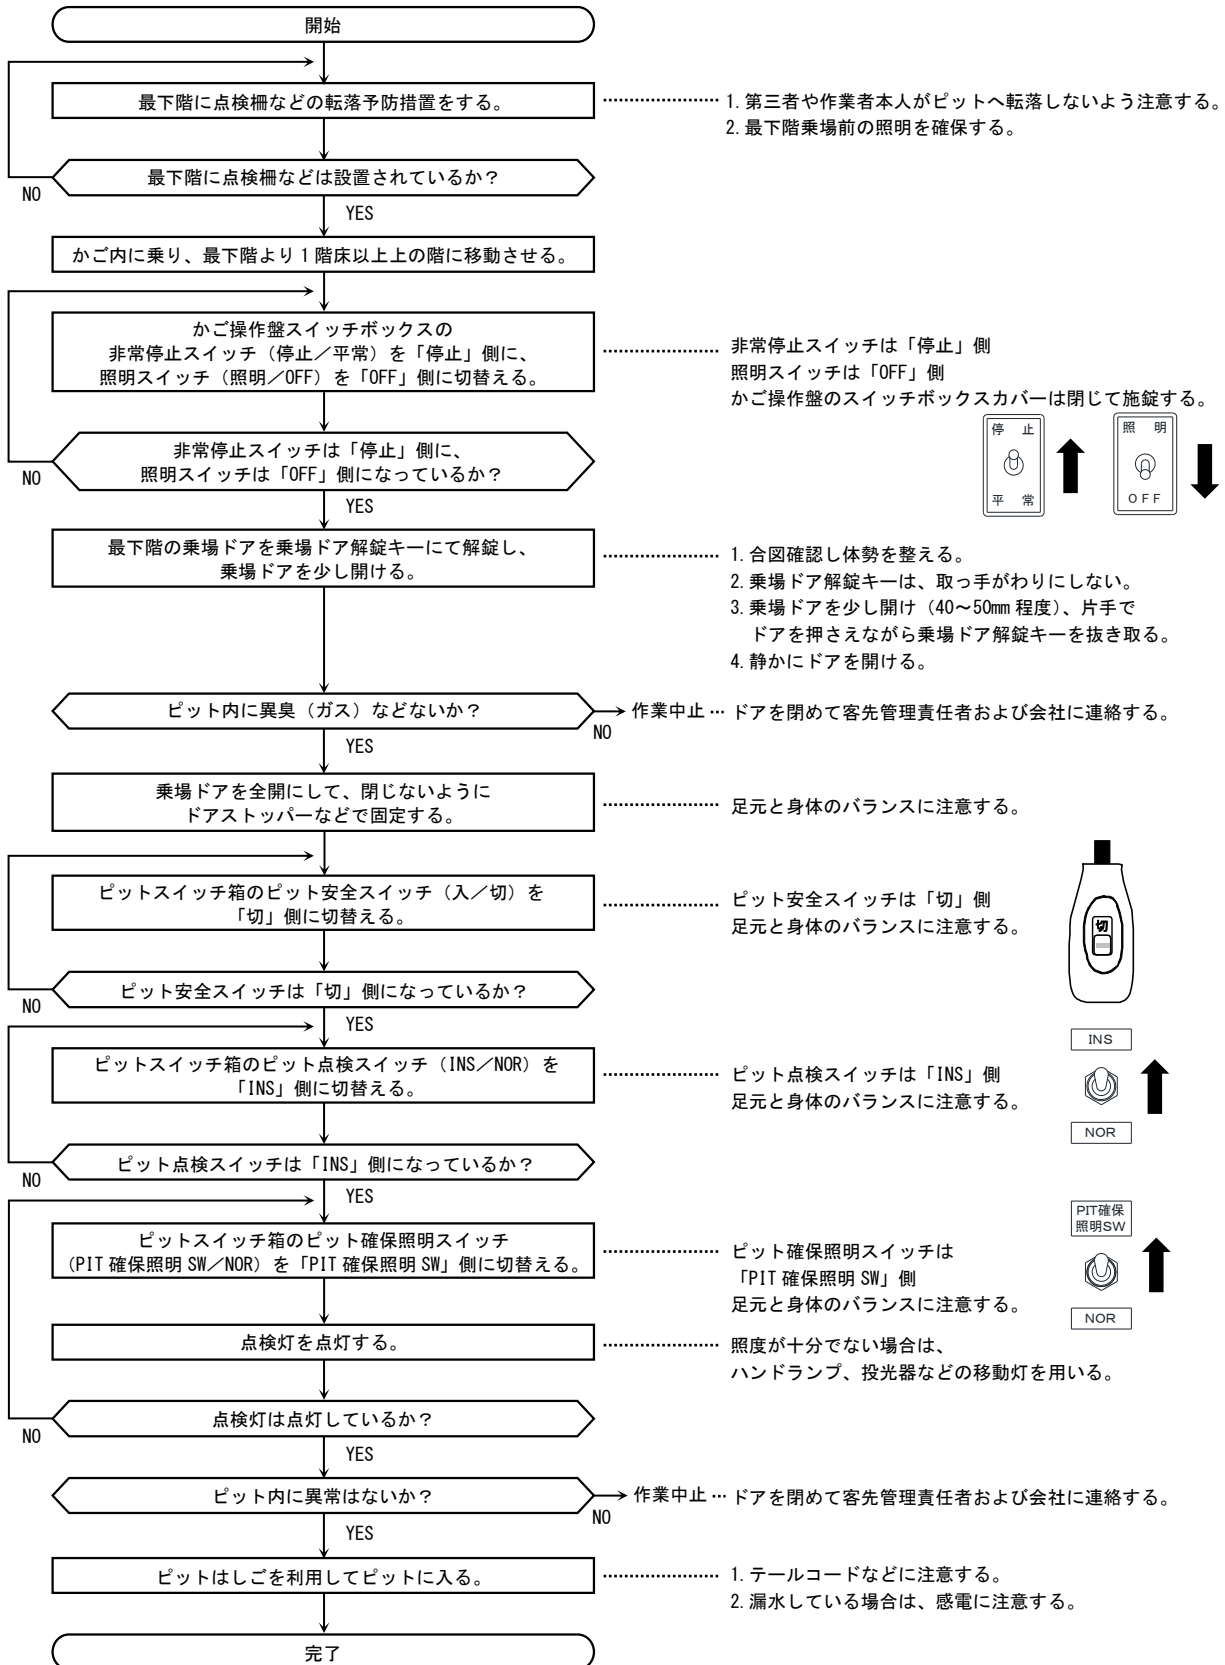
開始

最下階に点検柵などの転落予防措置をする。

1. 第三者や作業者本人がピットへ転落しないよう注意する。
2. 最下階乗場前の照明を確保する。

最下階に点検柵などは設置されているか？

NO

YES

かご内に乗り、最下階より1階床以上上の階に移動させる。

かご操作盤スイッチボックスの
非常停止スイッチ（停止／平常）を「停止」側に、
照明スイッチ（照明／OFF）を「OFF」側に切替える。

非常停止スイッチは「停止」側
照明スイッチは「OFF」側
かご操作盤のスイッチボックスカバーは閉じて施錠する。

停止
平常

照明
OFF

非常停止スイッチは「停止」側に、
照明スイッチは「OFF」側になっているか？

NO

YES

最下階の乗場ドアを乗場ドア解錠キーにて解錠し、
乗場ドアを少し開ける。

1. 合図確認し体勢を整える。
2. 乗場ドア解錠キーは、取っ手がわりにしない。
3. 乗場ドアを少し開け（40～50mm 程度）、片手でドアを押さえながら乗場ドア解錠キーを抜き取る。
4. 静かにドアを開ける。

ピット内に異臭（ガス）などないか？

NO

作業中止 … ドアを閉めて客先管理責任者および会社に連絡する。

YES

乗場ドアを全開にして、閉じないように
ドアストッパーなどで固定する。

足元と身体のバランスに注意する。

ピットスイッチ箱のピット安全スイッチ（入／切）を
「切」側に切替える。

ピット安全スイッチは「切」側
足元と身体のバランスに注意する。

切

ピット安全スイッチは「切」側になっているか？

NO

YES

ピットスイッチ箱のピット点検スイッチ（INS／NOR）を
「INS」側に切替える。

ピット点検スイッチは「INS」側
足元と身体のバランスに注意する。

INS
NOR

ピット点検スイッチは「INS」側になっているか？

NO

YES

ピットスイッチ箱のピット確保照明スイッチ
（PIT 確保照明 SW／NOR）を「PIT 確保照明 SW」側に切替える。

ピット確保照明スイッチは
「PIT 確保照明 SW」側
足元と身体のバランスに注意する。

PIT確保照明SW
NOR

点検灯を点灯する。

照度が十分でない場合は、
ハンドランプ、投光器などの移動灯を用いる。

点検灯は点灯しているか？

NO

YES

ピット内に異常はないか？

NO

作業中止 … ドアを閉めて客先管理責任者および会社に連絡する。

YES

ピットはしごを利用してピットに入る。

1. テールコードなどに注意する。
2. 漏水している場合は、感電に注意する。

完了